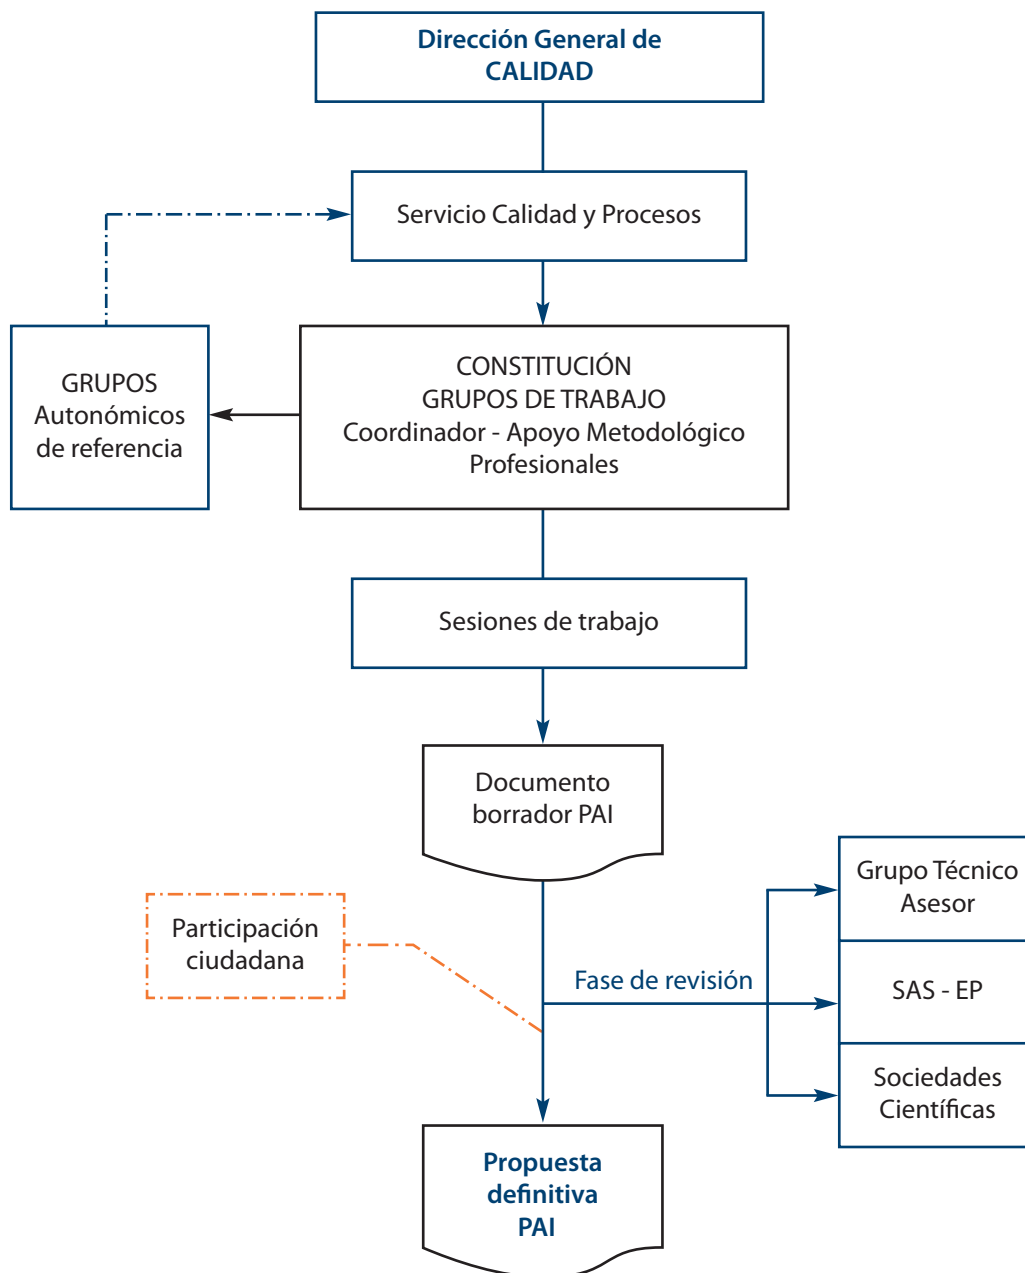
Dirección General de CALIDAD

Servicio Calidad y Procesos

GRUPOS Autonómicos de referencia

CONSTITUCIÓN
GRUPOS DE TRABAJO
Coordinador - Apoyo Metodológico
Profesionales

Sesiones de trabajo

Documento borrador PAI

Participación ciudadana

Fase de revisión

Grupo Técnico Asesor

SAS - EP

Sociedades Científicas

Propuesta definitiva PAI